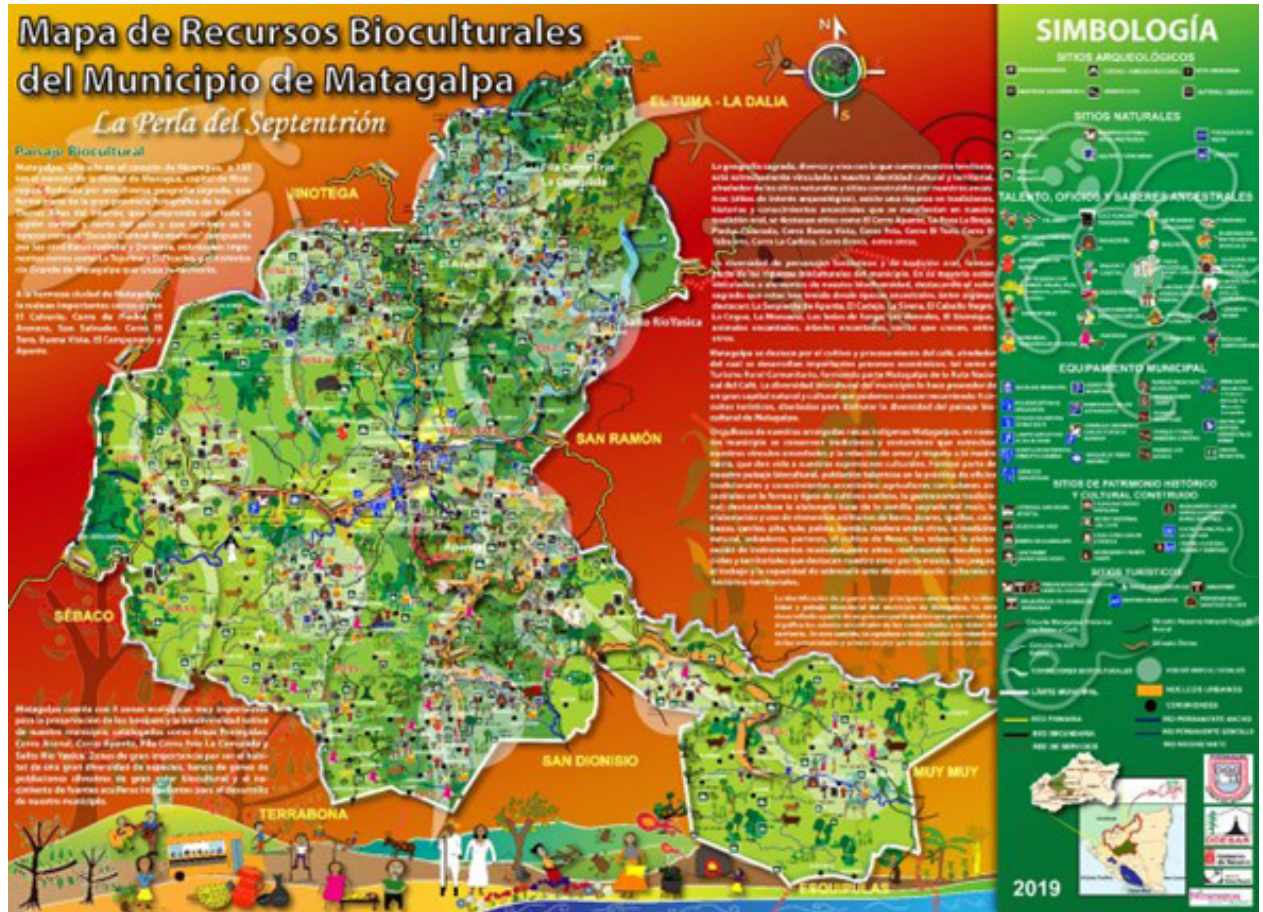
Mapa de Recursos Bioculturales del Municipio de Matagalpa

La Perla del Septentrión

Paisaje Biocultural

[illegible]

A la hermosa ciudad de Matagalpa la rodean importantes cerros como: El Calvario, Cerro de Piedra, El Arenero, San Salvador, Cerro El Tuma, Buena Vista, El Campanario y Apante.

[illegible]

Matagalpa cuenta con 4 zonas ecológicas muy importantes para la preservación de los bosques y la biodiversidad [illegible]

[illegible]

JINOTEGA

EL TUMA - LA DALIA

SAN RAMÓN

SÉBACO

SAN DIONISIO

TERRABONA

MUY MUY

ESQUIPULAS

N

S

Salto Río Yasica

SIMBOLOGÍA

SITIOS ARQUEOLÓGICOS

SITIOS NATURALES

TALENTO, OFICIOS Y SABERES ANCESTRALES

EQUIPAMIENTO MUNICIPAL

SITIOS DE PATRIMONIO HISTÓRICO Y CULTURAL CONSTRUIDO

SITIOS TURÍSTICOS

LÍMITE MUNICIPAL

NÚCLEOS URBANOS

COMUNIDADES

RÍO PRIMARIO

RÍO SECUNDARIO

RED PERMANENTE ANCHA

RED PERMANENTE ANGOSTA

RED DE SERVICIOS

2019